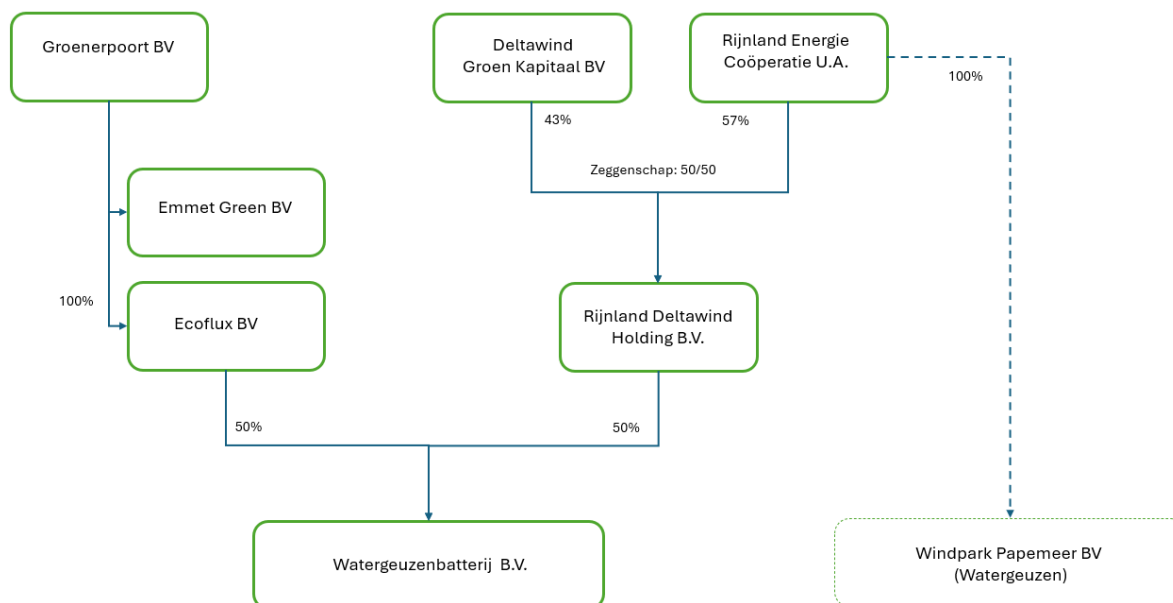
Groenerpoort BV

Deltawind
Groen Kapitaal BV

Rijnland Energie
Coöperatie U.A.

100%

43%

57%

Zeggenschap: 50/50

Emmet Green BV

100%

Ecoflux BV

Rijnland Deltawind
Holding B.V.

50%

50%

Watergeuzenbatterij B.V.

Windpark Papemeer BV
(Watergeuzen)